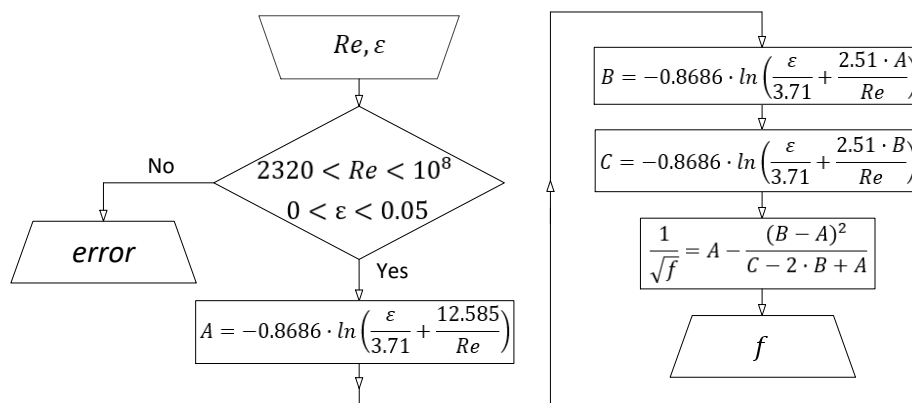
$Re, \varepsilon$

$2320 < Re < 10^8$
$0 < \varepsilon < 0.05$

No

Yes

error

$A = -0.8686 \cdot ln\left(\frac{\varepsilon}{3.71} + \frac{12.585}{Re}\right)$

$B = -0.8686 \cdot ln\left(\frac{\varepsilon}{3.71} + \frac{2.51 \cdot A}{Re}\right.$ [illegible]

$C = -0.8686 \cdot ln\left(\frac{\varepsilon}{3.71} + \frac{2.51 \cdot B}{Re}\right.$ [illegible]

$\frac{1}{\sqrt{f}} = A - \frac{(B-A)^2}{C - 2 \cdot B + A}$

$f$